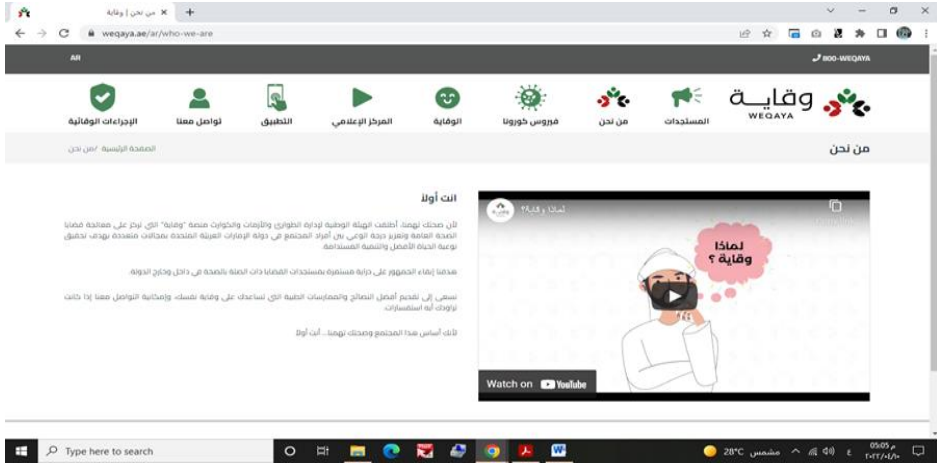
من نحن | وقاية

weqaya.ae/ar/who-we-are

AR

800-WEQAYA

وقاية
WEQAYA

المستجدات

من نحن

فيروس كورونا

الوقاية

المركز الإعلامي

التطبيق

تواصل معنا

الإجراءات الوقائية

من نحن

الصفحة الرئيسية / من نحن

لماذا وقاية؟

لماذا وقاية ؟

Watch on YouTube

انت أولاً

لأن صحتك تهمنا، أطلقت الهيئة الوطنية لإدارة الطوارئ والأزمات والكوارث منصة "وقاية" التي تركز على معالجة قضايا الصحة العامة وتعزيز درجة الوعي بين أفراد المجتمع في دولة الإمارات العربية المتحدة بمجالات متعددة بهدف تحقيق نوعية الحياة الأفضل والتنمية المستدامة.

هدفنا إبقاء الجمهور على دراية مستمرة بمستجدات القضايا ذات الصلة بالصحة في داخل وخارج الدولة

نسعى إلى تقديم أفضل النصائح والممارسات الطبية التي تساعدك على وقاية نفسك، وإمكانية التواصل معنا إذا كانت تراودك أية استفسارات

لأنك أساس هذا المجتمع وصحتك تهمنا... أنت أولاً

Type here to search

28°C مشمس

05:05 م
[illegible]